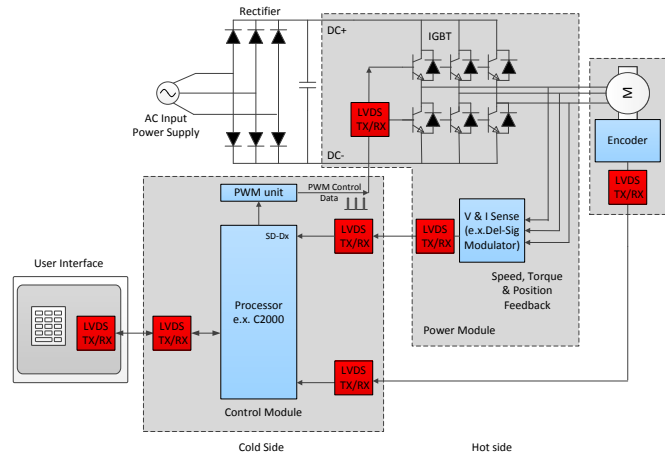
Rectifier

DC+

IGBT

AC Input
Power Supply

LVDS
TX/RX

DC-

M

Encoder

LVDS
TX/RX

PWM unit

PWM Control
Data

SD-Dx

LVDS
TX/RX

LVDS
TX/RX

V & I Sense
(e.x.Del-Sig
Modulator)

Speed, Torque
& Position
Feedback

User Interface

LVDS
TX/RX

LVDS
TX/RX

Processor
e.x. C2000

Power Module

LVDS
TX/RX

Control Module

Cold Side

Hot side